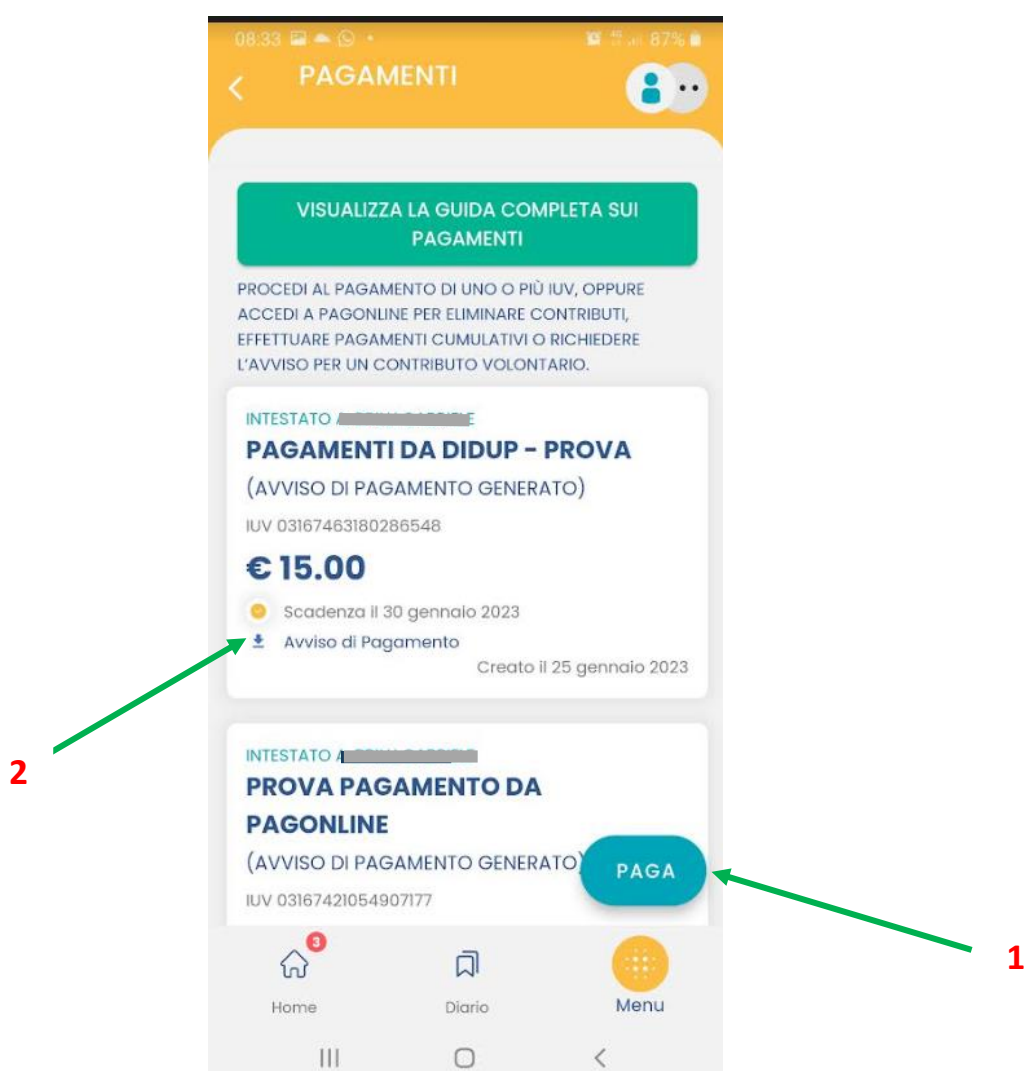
08:33 87%

PAGAMENTI

VISUALIZZA LA GUIDA COMPLETA SUI PAGAMENTI

PROCEDI AL PAGAMENTO DI UNO O PIÙ IUV, OPPURE ACCEDI A PAGONLINE PER ELIMINARE CONTRIBUTI, EFFETTUARE PAGAMENTI CUMULATIVI O RICHIEDERE L'AVVISO PER UN CONTRIBUTO VOLONTARIO.

INTESTATO A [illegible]

PAGAMENTI DA DIDUP - PROVA

(AVVISO DI PAGAMENTO GENERATO)

IUV 03167463180286548

€ 15.00

Scadenza il 30 gennaio 2023

Avviso di Pagamento

Creato il 25 gennaio 2023

2

INTESTATO A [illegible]

PROVA PAGAMENTO DA PAGONLINE

(AVVISO DI PAGAMENTO GENERATO)

PAGA

1

IUV 03167421054907177

3

Home

Diario

Menu